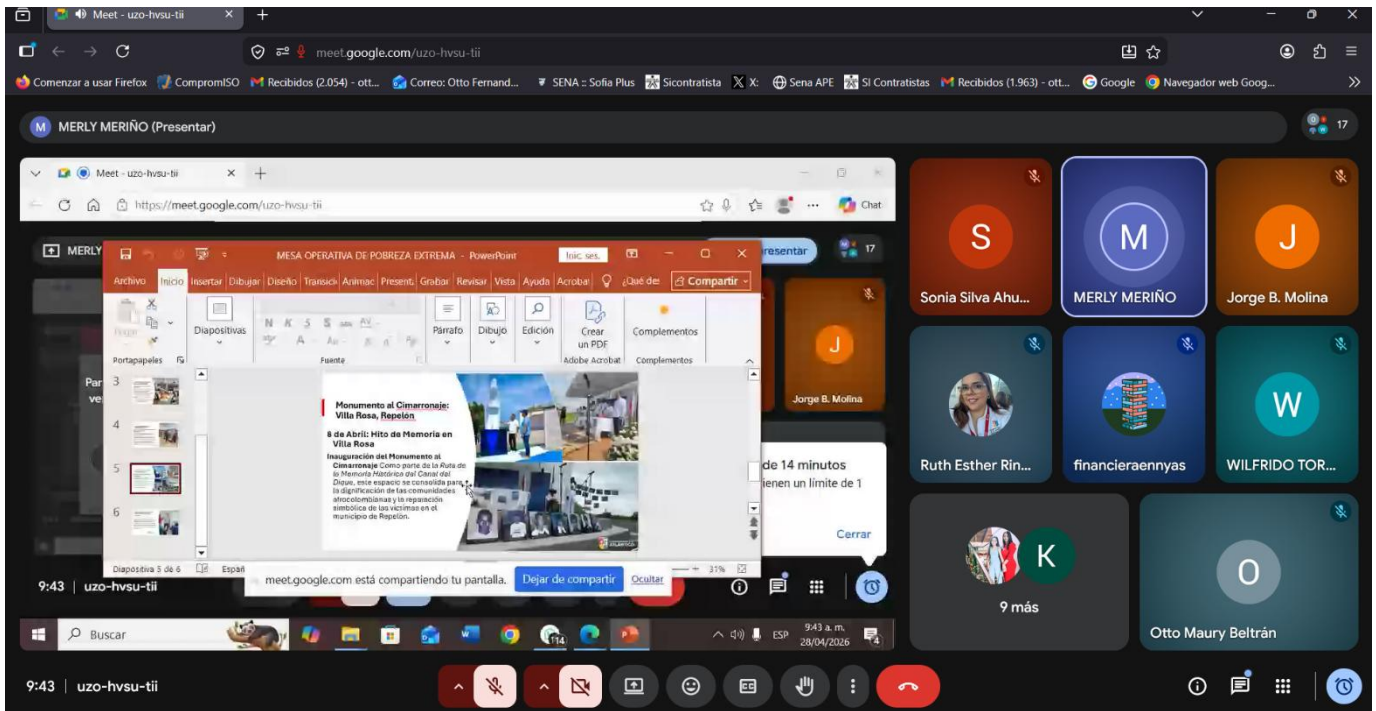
Meet - uzo-hvsu-tii

meet.google.com/uzo-hvsu-tii

Comenzar a usar Firefox | CompromISO | Recibidos (2.054) - ott... | Correo: Otto Fernand... | SENA :: Sofia Plus | Sicontratista | X: | Sena APE | SI Contratistas | Recibidos (1.963) - ott... | Google | Navegador web Goog...

M MERLY MERIÑO (Presentar)

17

Meet - uzo-hvsu-tii

https://meet.google.com/uzo-hvsu-tii

Chat

MERLY

resentar

17

MESA OPERATIVA DE POBREZA EXTREMA - PowerPoint

Inic ses.

Archivo Inicio Insertar Dibujar Diseño Transicio Animac Present. Grabar Revisar Vista Ayuda Acrobat ¿Qué des Compartir

Pegar

Diapositivas

N K S S abc AV

Párrafo Dibujo Edición

Crear un PDF

Complementos

Portapapeles

Fuente

Adobe Acrobat Complementos

3

4

5

6

Monumento al Cimarronaje: Villa Rosa, Repelón

8 de Abril: Hito de Memoria en Villa Rosa

Inauguración del Monumento al Cimarronaje Como parte de la Ruta de la Memoria Histórica del Canal del Dique, este espacio se consolida para la dignificación de las comunidades afrocolombianas y la reparación simbólica de las víctimas en el municipio de Repelón.

Diapositiva 5 de 6 Españ

31%

J

Jorge B. Molina

de 14 minutos

ienen un límite de 1

Cerrar

Par

ve

meet.google.com está compartiendo tu pantalla. Dejar de compartir Ocultar

9:43 | uzo-hvsu-tii

Buscar

114

ESP 9:43 a. m. 28/04/2026

S

Sonia Silva Ahu...

M

MERLY MERIÑO

J

Jorge B. Molina

Ruth Esther Rin...

financieraennyas

W

WILFRIDO TOR...

K

9 más

O

Otto Maury Beltrán

9:43 | uzo-hvsu-tii